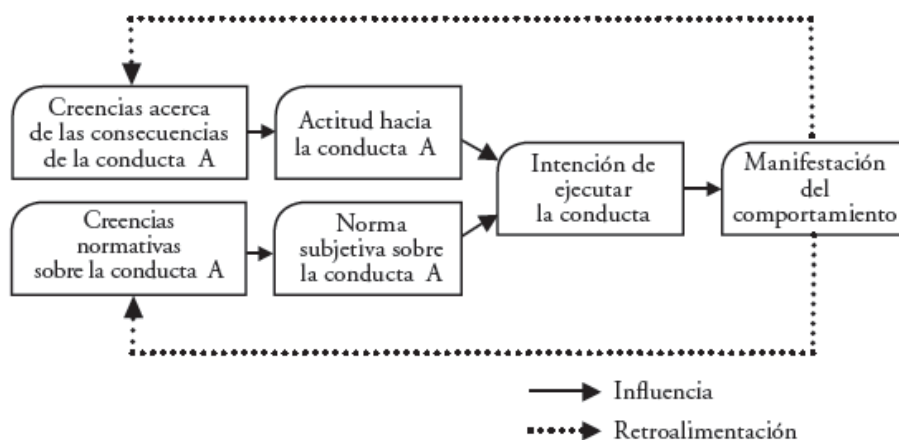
Creencias acerca de las consecuencias de la conducta A

Actitud hacia la conducta A

Creencias normativas sobre la conducta A

Norma subjetiva sobre la conducta A

Intención de ejecutar la conducta

Manifestación del comportamiento

Influencia

Retroalimentación